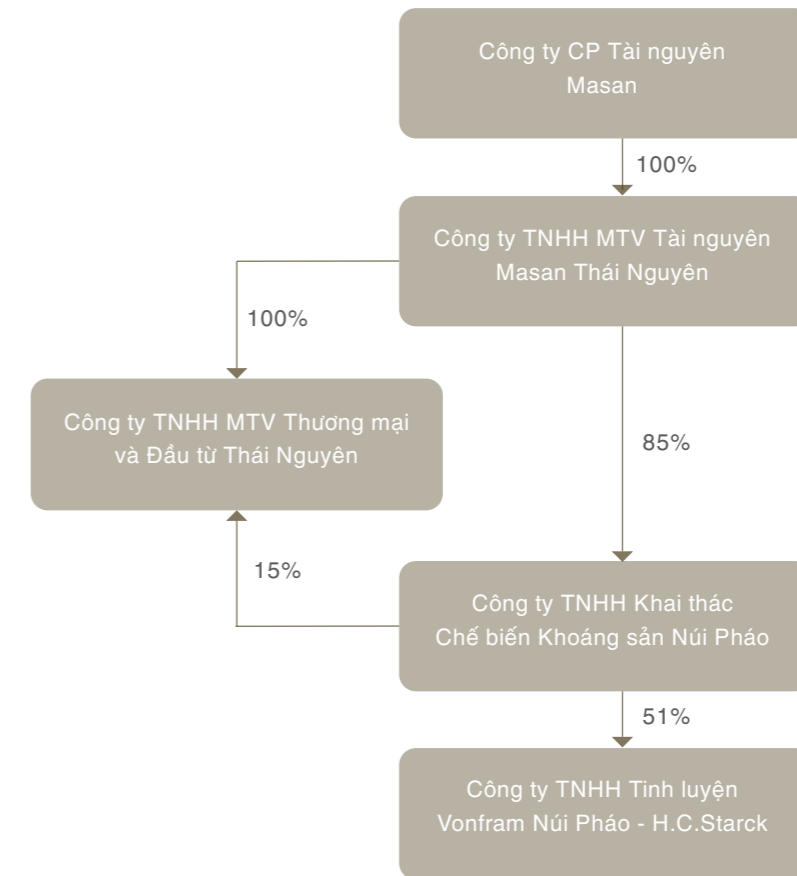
Công ty CP Tài nguyên Masan

100%

Công ty TNHH MTV Tài nguyên Masan Thái Nguyên

100%

Công ty TNHH MTV Thương mại và Đầu tư Thái Nguyên

85%

15%

Công ty TNHH Khai thác Chế biến Khoáng sản Núi Pháo

51%

Công ty TNHH Tinh luyện Vonfram Núi Pháo - H.C.Starck